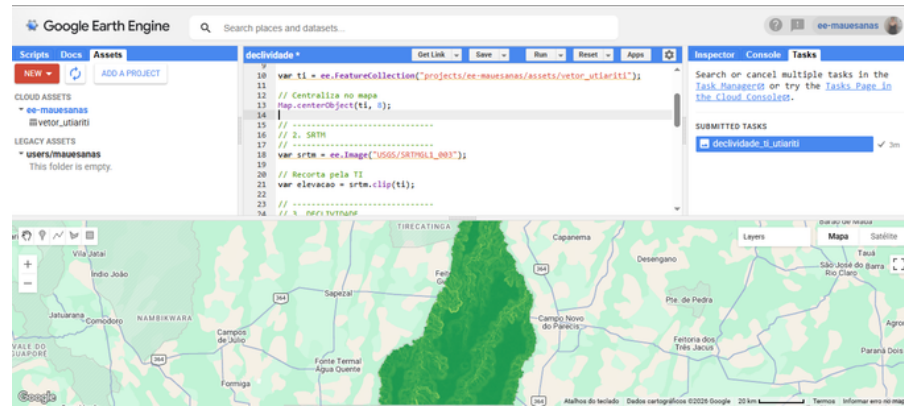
Google Earth Engine

Search places and datasets...

ee-mauesanas

Scripts Docs Assets

NEW

ADD A PROJECT

CLOUD ASSETS
ee-mauesanas
vetor_utiariti

LEGACY ASSETS
users/mauesanas
This folder is empty.

declividade *

Get Link Save Run Reset Apps

9
10 var ti = ee.FeatureCollection("projects/ee-mauesanas/assets/vetor_utiariti");
11
12 // Centraliza no mapa
13 Map.centerObject(ti, 8);
14
15 // -----------------------------
16 // 2. SRTM
17 // -----------------------------
18 var srtm = ee.Image("USGS/SRTMGL1_003");
19
20 // Recorta pela TI
21 var elevacao = srtm.clip(ti);
22
23 // -----------------------------
24 // 3. DECLIVIDADE

Inspector Console Tasks

Search or cancel multiple tasks in the Task Manager or try the Tasks Page in the Cloud Console.

SUBMITTED TASKS
declividade_ti_utiariti
3m

Layers Mapa Satélite

Vila Jaiai
Índio João
Jatuarana
Comodoro
NAMBIKWARA
VALE DO GUAPORÉ
Campos de Júlio
Sapezal
364
Fonte Termal Água Quente
Formiga
TIRECATINGA
Capanema
364
Campo Novo do Parecis
Desengano
Pte de Pedra
Feitoria dos Três Jacus
Barão de Melgaço
São José do Rio Claro
Nova Maringá
Paraná Dos
Barra do Bugres

Google
Atalhos do teclado Dados cartográficos ©2026 Google 20 km Termos Informar erro no mapa